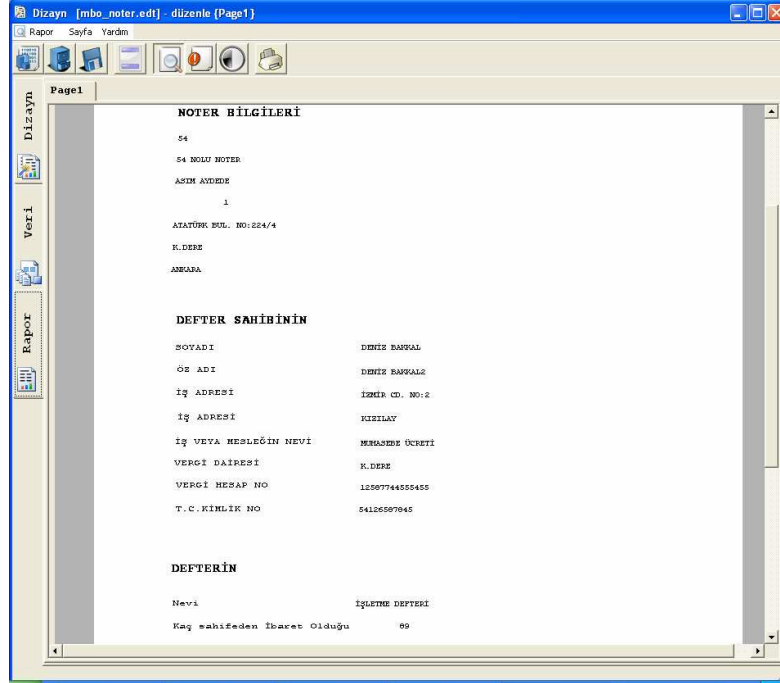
Dizayn [mbo_noter.edt] - düzenle {Page1}

Rapor Sayfa Yardım

Dizayn

Veri

Rapor

Page1

NOTER BİLGİLERİ

54

54 NOLU NOTER

ASIM AYDEDE

1

ATATÜRK BUL. NO:224/4

K.DERE

ANKARA

DEFTER SAHİBİNİN

| SOYADI | DENİZ BAKKAL |
|---|---|
| ÖZ ADI | DENİZ BAKKAL2 |
| İŞ ADRESİ | İZMİR CD. NO:2 |
| İŞ ADRESİ | KIZILAY |
| İŞ VEYA MESLEĞİN NEVİ | MUHASEBE ÜCRETİ |
| VERGİ DAİRESİ | K.DERE |
| VERGİ HESAP NO | 12587744555455 |
| T.C.KİMLİK NO | 54126587845 |

DEFTERİN

| Nevi | İŞLETME DEFTERİ |
|---|---|
| Kaç sahifeden İbaret Olduğu | 89 |